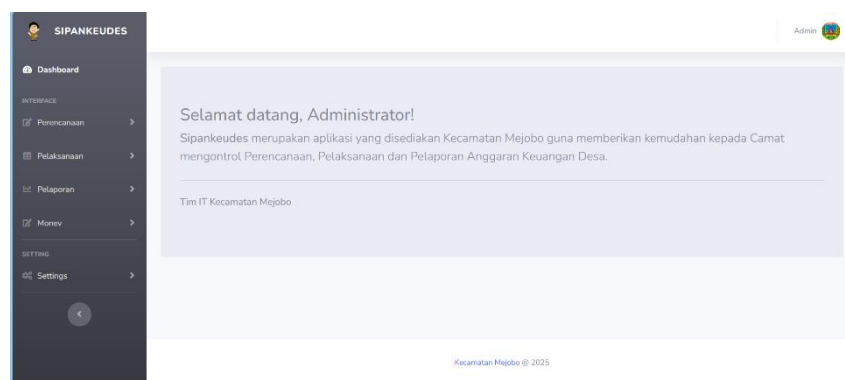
SIPANKEUDES

Dashboard

INTERFACE

Perencanaan

Pelaksanaan

Pelaporan

Monev

SETTING

Settings

Admin

Selamat datang, Administrator!

Sipankeudes merupakan aplikasi yang disediakan Kecamatan Mejobo guna memberikan kemudahan kepada Camat mengontrol Perencanaan, Pelaksanaan dan Pelaporan Anggaran Keuangan Desa.

Tim IT Kecamatan Mejobo

Kecamatan Mejobo @ 2025